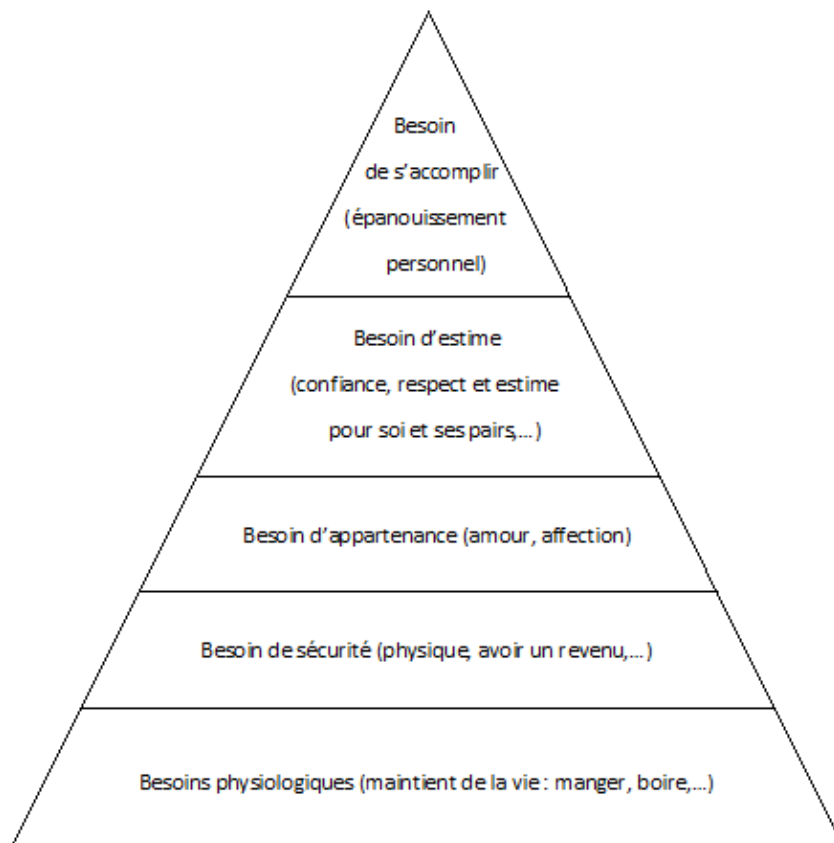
Besoin de s'accomplir (épanouissement personnel)

Besoin d'estime (confiance, respect et estime pour soi et ses pairs,...)

Besoin d'appartenance (amour, affection)

Besoin de sécurité (physique, avoir un revenu,...)

Besoins physiologiques (maintient de la vie : manger, boire,...)